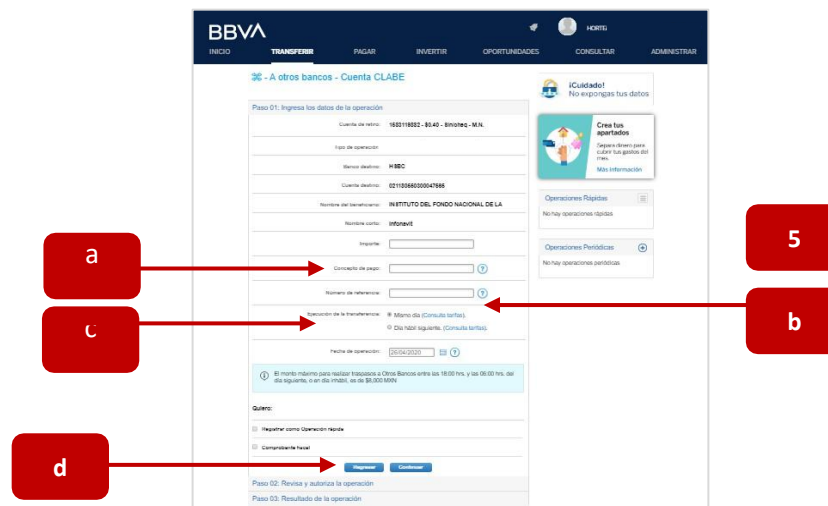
BBVA
HORTEI
INICIO TRANSFERIR PAGAR INVERTIR OPORTUNIDADES CONSULTAR ADMINISTRAR

A otros bancos - Cuenta CLABE

Paso 01: Ingresa los datos de la operación

Cuenta de retiro: 1683118582 - $0.40 - Biblioteq - M.N.
Tipo de operación
Banco destino: HSBC
Cuenta destino: 021180580000047685
Nombre del beneficiario: INSTITUTO DEL FONDO NACIONAL DE LA
Nombre corto: Infonavit
Importe:
Concepto de pago:
Número de referencia:
Ejecución de la transferencia: Mismo día (Consulta tarifas).
Día hábil siguiente. (Consulta tarifas).
Fecha de operación: 26/04/2020

El monto máximo para realizar traspasos a Otros Bancos entre las 18:00 hrs. y las 06:00 hrs. del día siguiente, o en día inhábil, es de $8,000 MXN

Quiero:
Registrar como Operación rápida
Comprobante fiscal

Regresar Continuar

Paso 02: Revisa y autoriza la operación
Paso 03: Resultado de la operación

¡Cuidado!
No expongas tus datos

Crea tus apartados
Separa dinero para cubrir tus gastos del mes.
Más información

Operaciones Rápidas
No hay operaciones rápidas

Operaciones Periódicas
No hay operaciones periódicas

a
c
d
5
b